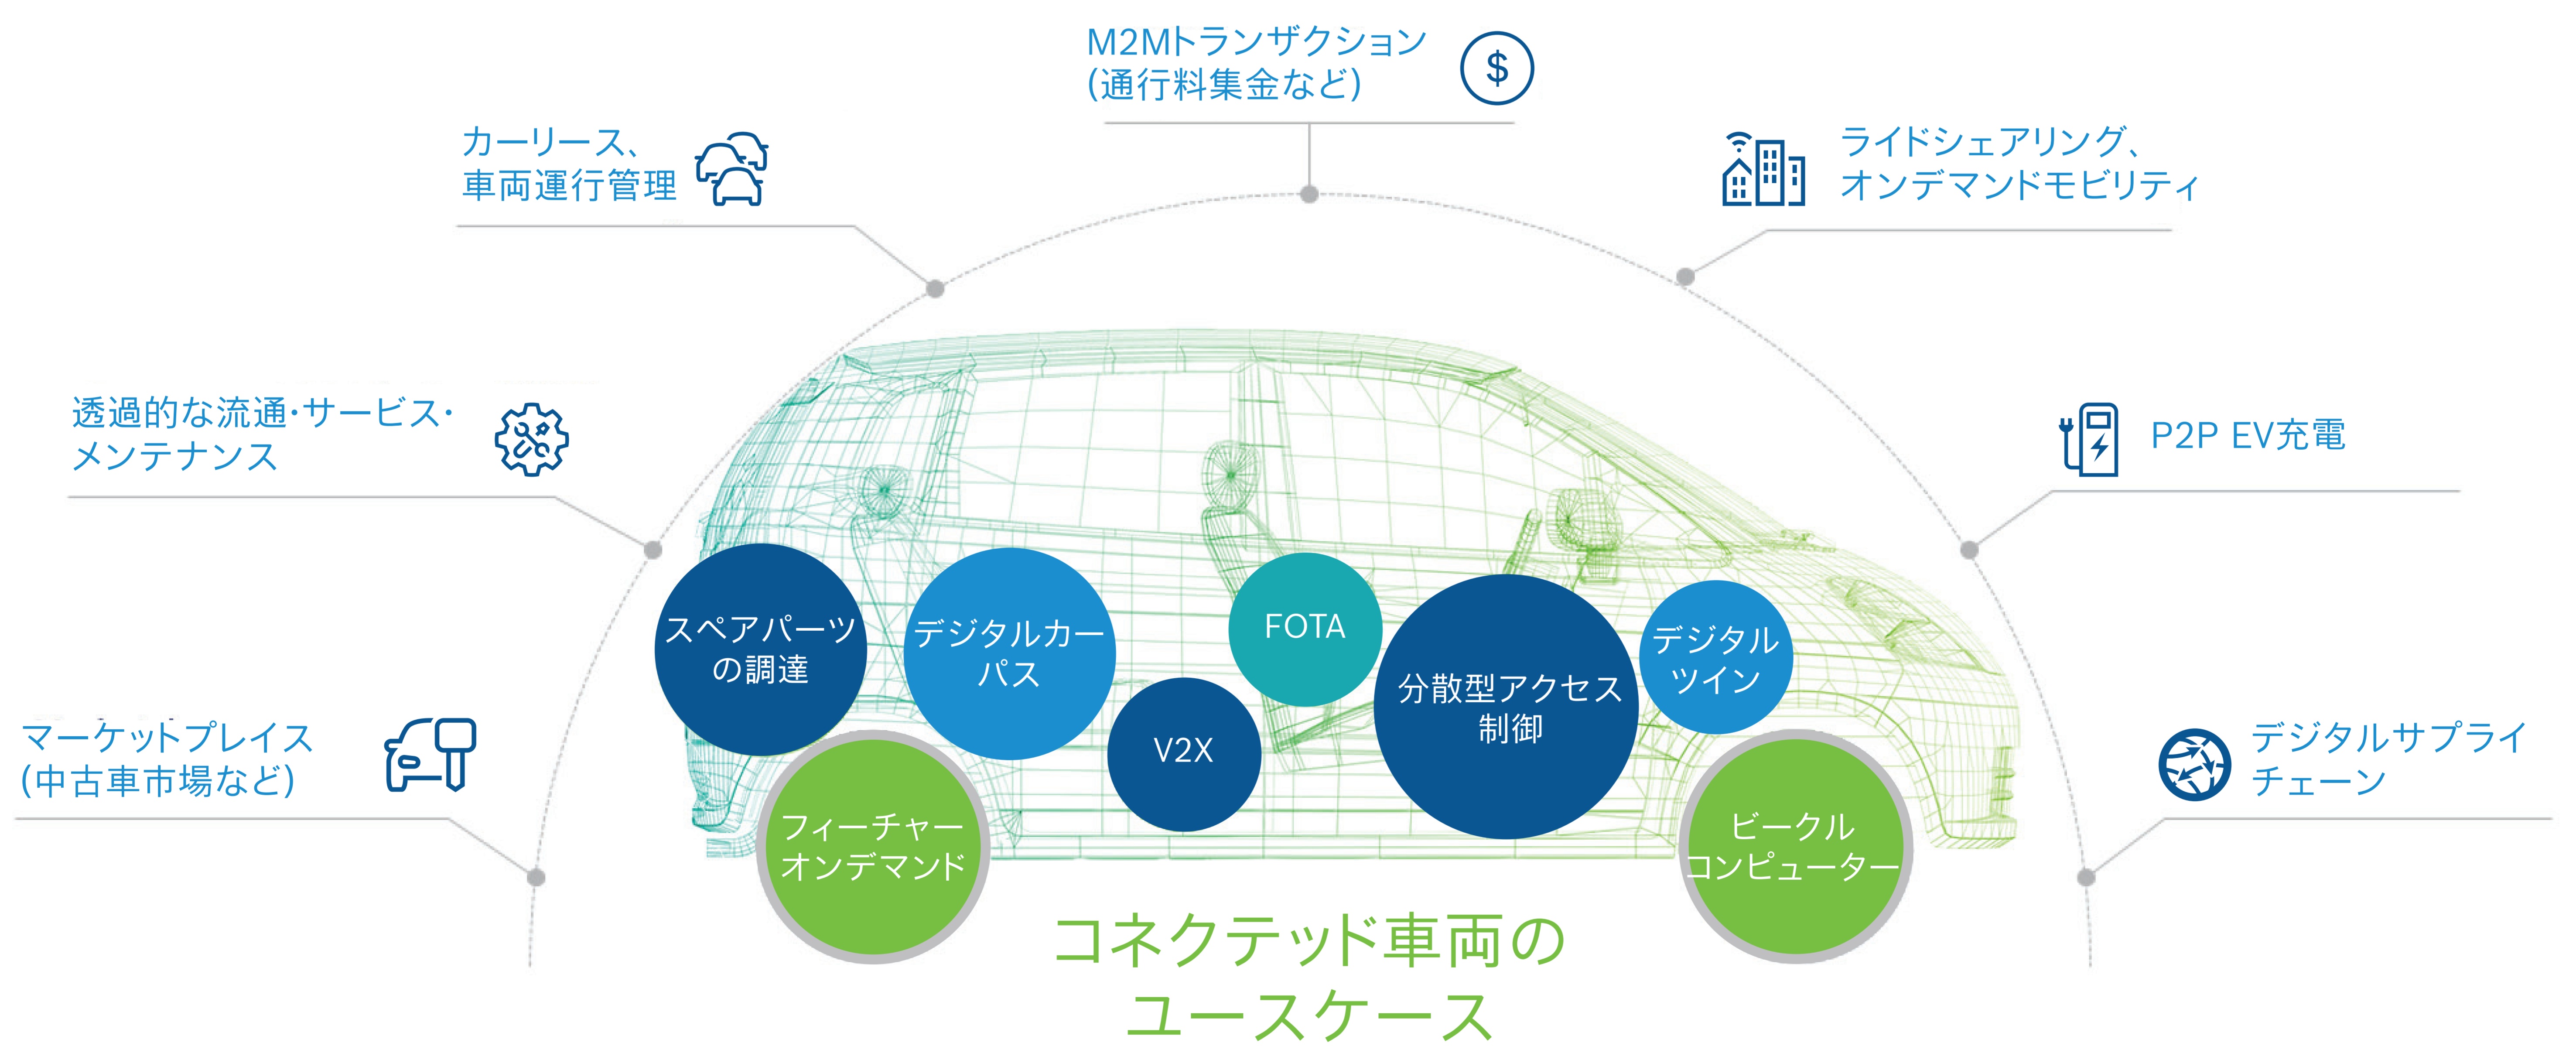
M2Mトランザクション
(通行料集金など)

カーリース、
車両運行管理

ライドシェアリング、
オンデマンドモビリティ

透過的な流通･サービス･
メンテナンス

P2P EV充電

マーケットプレイス
(中古車市場など)

デジタルサプライ
チェーン

スペアパーツ
の調達

デジタルカー
パス

FOTA

V2X

分散型アクセス
制御

デジタル
ツイン

フィーチャー
オンデマンド

ビークル
コンピューター

コネクテッド車両の
ユースケース